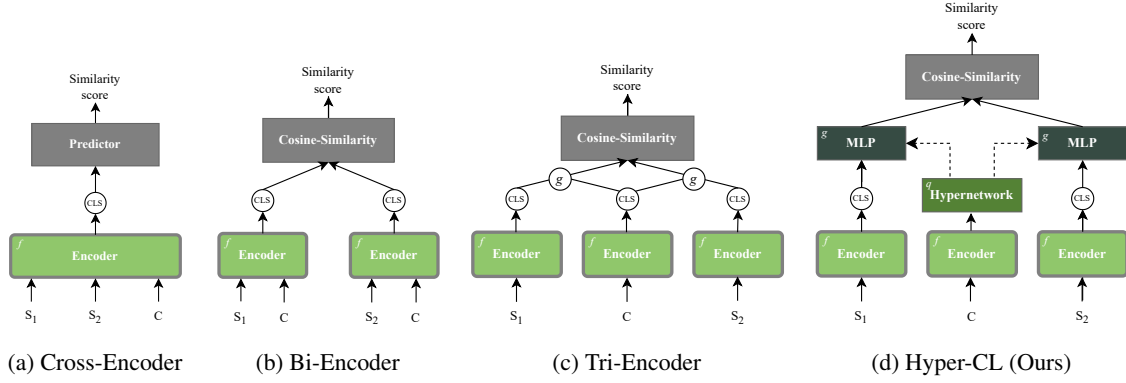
Similarity score

Predictor

CLS

$f$

Encoder

$S_1$ $S_2$ C

(a) Cross-Encoder

Similarity score

Cosine-Similarity

CLS CLS

$f$

Encoder

$f$

Encoder

$S_1$ C $S_2$ C

(b) Bi-Encoder

Similarity score

Cosine-Similarity

$g$ $g$

CLS CLS CLS

$f$

Encoder

$f$

Encoder

$f$

Encoder

$S_1$ C $S_2$

(c) Tri-Encoder

Similarity score

Cosine-Similarity

$g$

MLP

$g$

MLP

$q$

Hypernetwork

CLS CLS

$f$

Encoder

$f$

Encoder

$f$

Encoder

$S_1$ C $S_2$

(d) Hyper-CL (Ours)